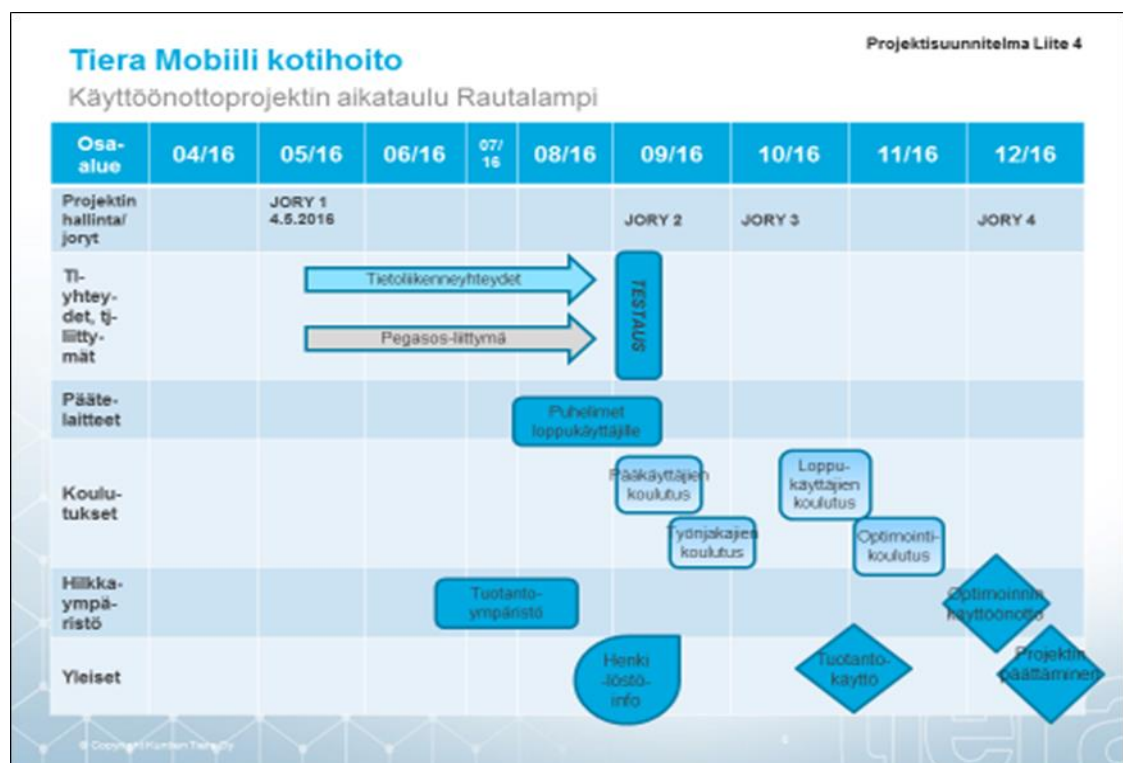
Tiera Mobiili kotihoito

Projektisuunnitelma Liite 4

Käyttöönottoprojektin aikataulu Rautalampi

| Osa-alue | 04/16 | 05/16 | 06/16 | 07/16 | 08/16 | 09/16 | 10/16 | 11/16 | 12/16 |
|---|---|---|---|---|---|---|---|---|---|
| Projektin hallinta/ joryt | | JORY 1 4.5.2016 | | | | JORY 2 | JORY 3 | | JORY 4 |
| TI-yhteydet, tj-liittymät | | Tietoliikenneyhteydet | | | | TESTAUS | | | |
| | | Pegasos-liittymä | | | | | | | |
| Päätelaitteet | | | | | Puhelimet loppukäyttäjille | | | | |
| Koulutukset | | | | | | Pääkäyttäjien koulutus | Loppukäyttäjien koulutus | | |
| | | | | | | Työnjakajien koulutus | | Optimointikoulutus | |
| Hilkka-ympäristö | | | | Tuotantoympäristö | | | | | Optimoinnin käyttöönotto |
| Yleiset | | | | | | Henkilöstöinfo | Tuotantokäyttö | | Projektin päättäminen |

© Copyright Kuntien Tiera Oy